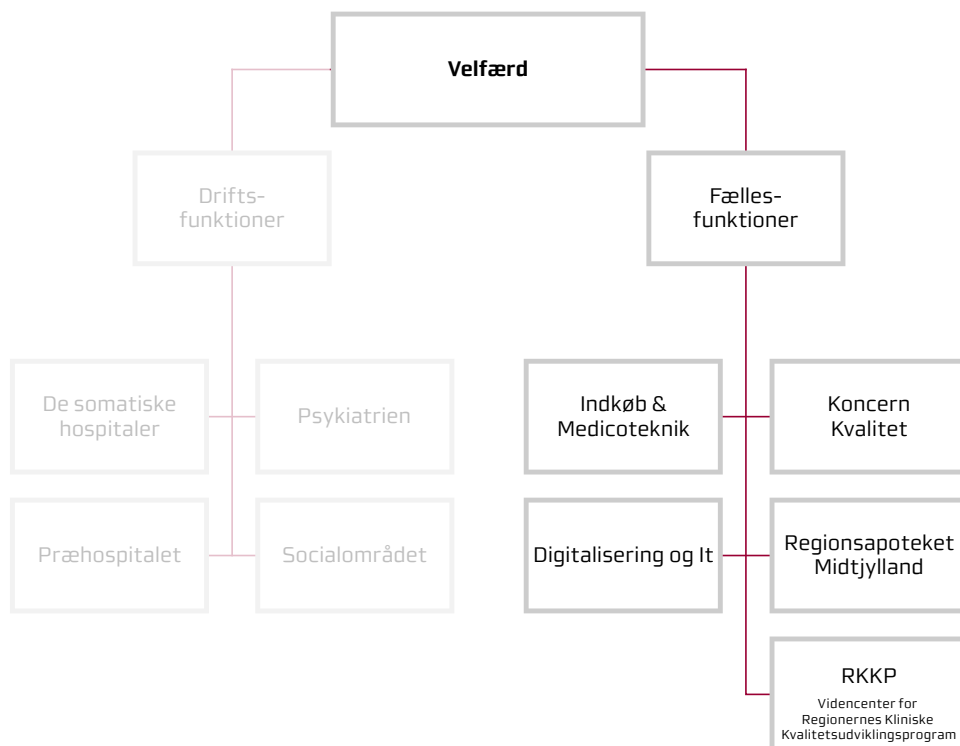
Velfærd

Driftsfunktioner

De somatiske hospitaler

Psykiatrien

Præhospitalet

Socialområdet

Fællesfunktioner

Indkøb & Medicoteknik

Koncern Kvalitet

Digitalisering og It

Regionsapoteket Midtjylland

RKKP

Videncenter for Regionernes Kliniske Kvalitetsudviklingsprogram